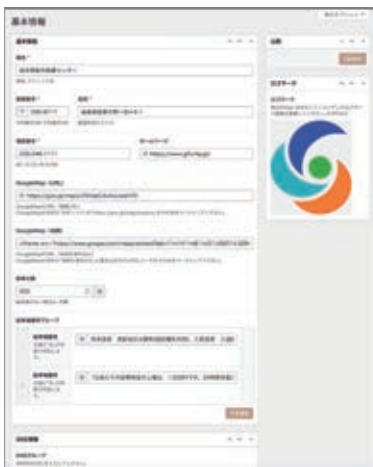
基本情報

基本情報

名称 *
岐阜県保健医療センター

郵便番号 *
住所 *
岐阜県岐阜市●●●●

電話番号 *
ホームページ
https://www.gifu-hp.jp/

GoogleMap（URL）
https://goo.gl/maps/

GoogleMap（地図）
<iframe src="https://www.google.com/maps/embed?pb=

設立年

公開

エコマーク

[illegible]